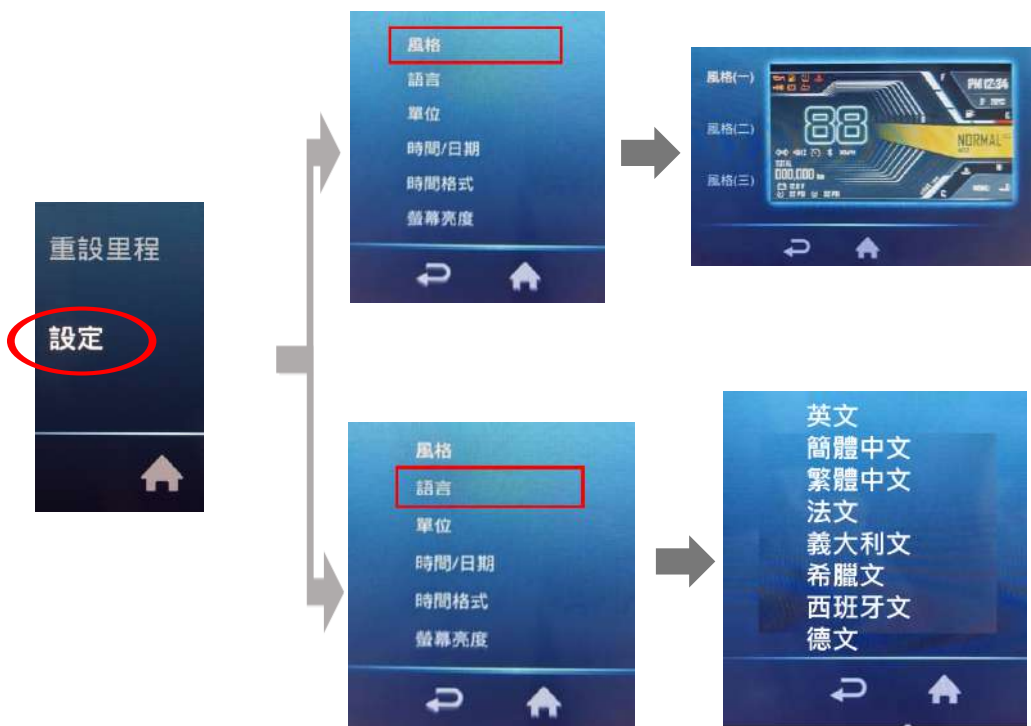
重設里程

設定

風格
語言
單位
時間/日期
時間格式
螢幕亮度

風格(一)
風格(二)
風格(三)

PM 12:34
88
NORMAL
000,000

風格
語言
單位
時間/日期
時間格式
螢幕亮度

英文
簡體中文
繁體中文
法文
義大利文
希臘文
西班牙文
德文